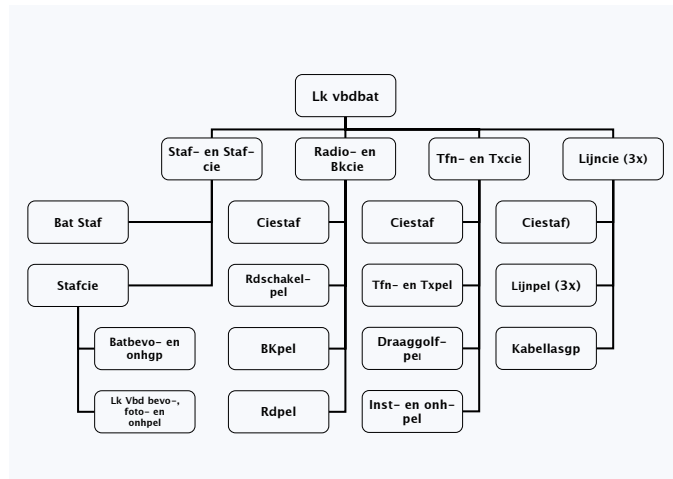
Lk vbdbat

Staf- en Stafcie

Radio- en Bkcie

Tfn- en Txcie

Lijncie (3x)

Bat Staf

Stafcie

Batbevo- en onhgp

Lk Vbd bevo-, foto- en onhpel

Ciestaf

Rdschakelpel

BKpel

Rdpel

Ciestaf

Tfn- en Txpel

Draaggolfpel

Inst- en onhpel

Ciestaf)

Lijnpel (3x)

Kabellasgp